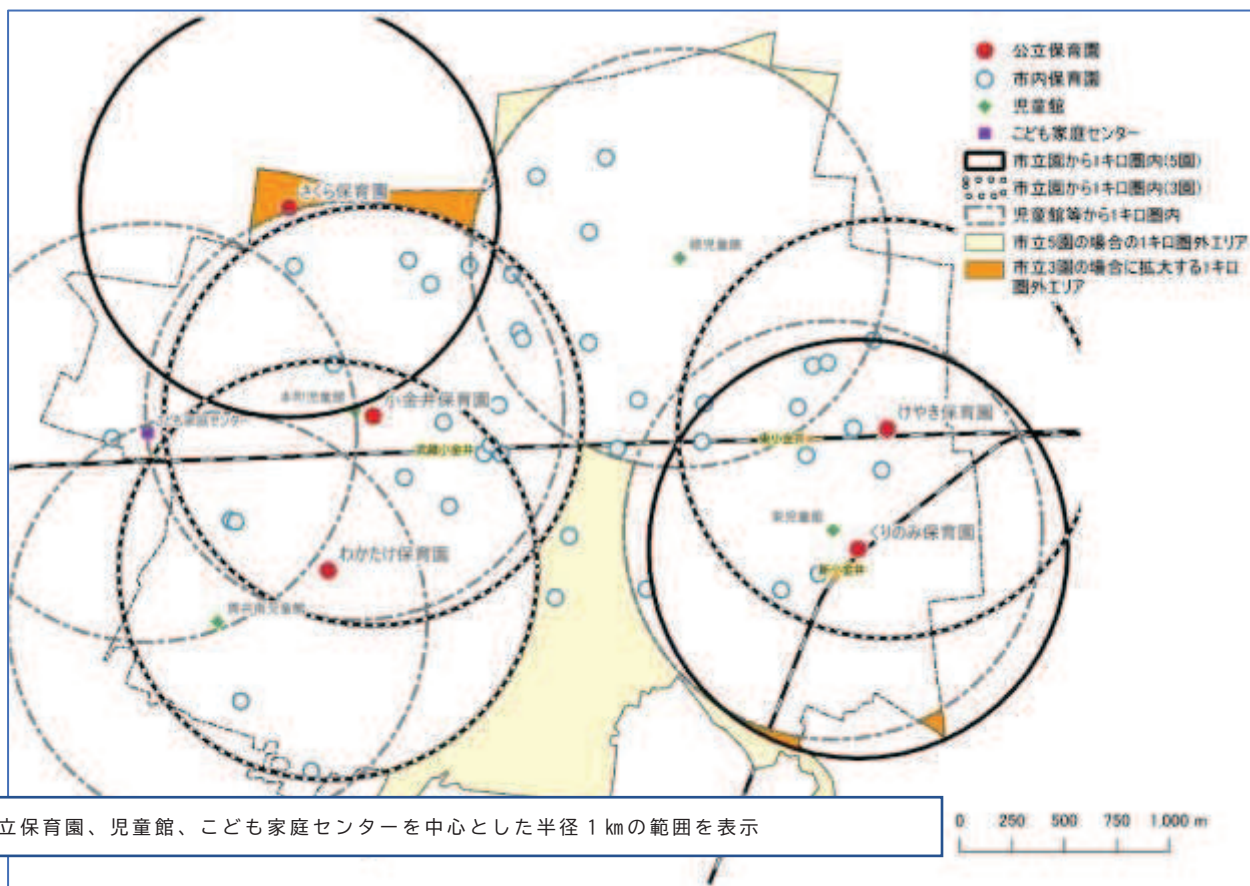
公立保育園
市内保育園
児童館
こども家庭センター
市立園から1キロ圏内(5園)
市立園から1キロ圏内(3園)
児童館等から1キロ圏内
市立5園の場合の1キロ圏外エリア
市立3園の場合に拡大する1キロ圏外エリア

さくら保育園
緑児童館
本町児童館
小金井保育園
こども家庭センター
武蔵小金井
東小金井
けやき保育園
東児童館
くりのみ保育園
新小金井
わかたけ保育園
貫井南児童館

立保育園、児童館、こども家庭センターを中心とした半径１㎞の範囲を表示

0 250 500 750 1,000 m